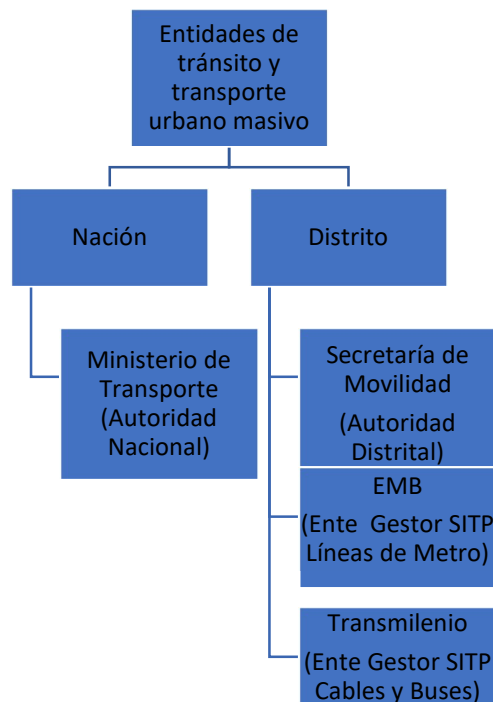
Entidades de tránsito y transporte urbano masivo

Nación

Distrito

Ministerio de Transporte (Autoridad Nacional)

Secretaría de Movilidad (Autoridad Distrital)

EMB (Ente Gestor SITP Líneas de Metro)

Transmilenio (Ente Gestor SITP Cables y Buses)